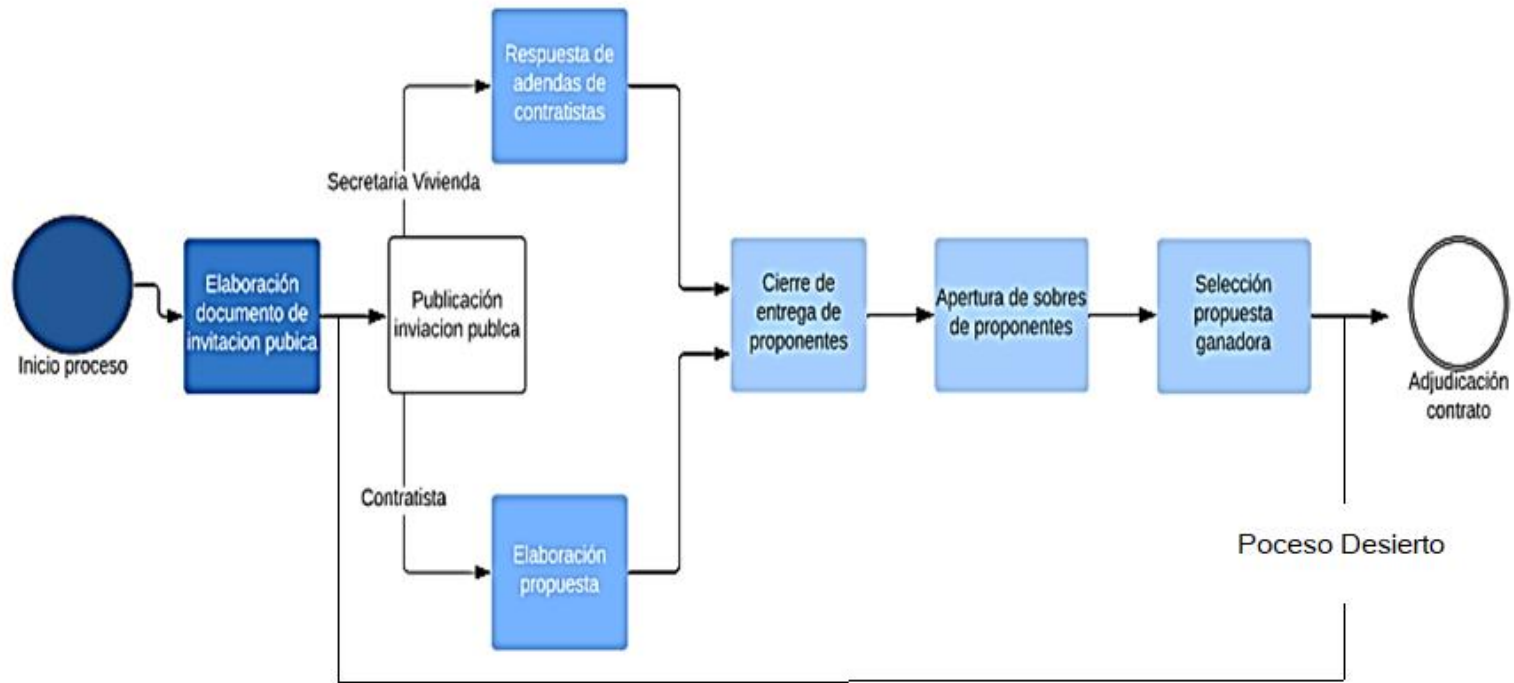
Inicio proceso

Elaboración documento de invitacion pubica

Publicación inviacion publca

Secretaria Vivienda

Respuesta de adendas de contratistas

Contratista

Elaboración propuesta

Cierre de entrega de proponentes

Apertura de sobres de proponentes

Selección propuesta ganadora

Adjudicación contrato

Poceso Desierto